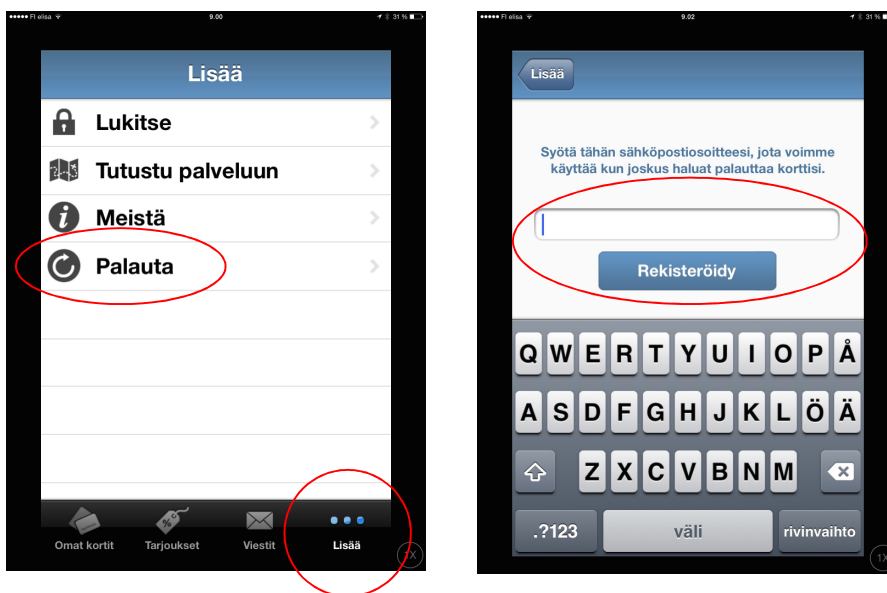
●●●●● FI elisa 9.00 31 %

Lisää

Lukitse

Tutustu palveluun

Meistä

Palauta

Omat kortit Tarjoukset Viestit Lisää

1X

●●●●● FI elisa 9.02 31 %

Lisää

Syötä tähän sähköpostiosoitteesi, jota voimme käyttää kun joskus haluat palauttaa korttisi.

Rekisteröidy

Q W E R T Y U I O P Å

A S D F G H J K L Ö Ä

Z X C V B N M

.?123 väli rivinvaihto

1X